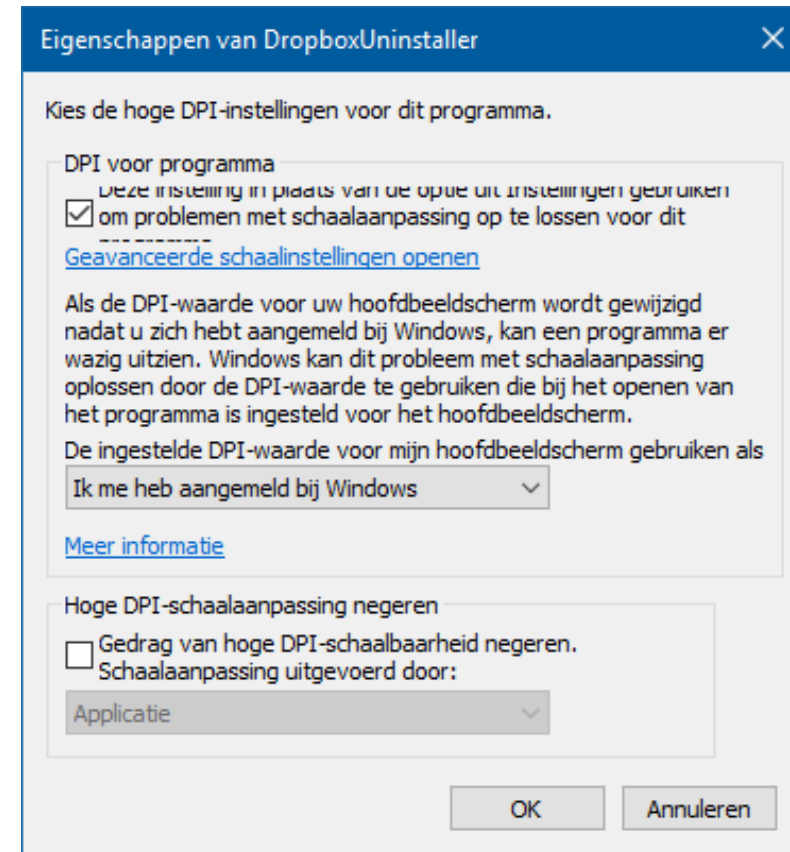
Eigenschappen van DropboxUninstaller

Kies de hoge DPI-instellingen voor dit programma.

DPI voor programma

Deze instelling in plaats van de optie uit Instellingen gebruiken om problemen met schaalaanpassing op te lossen voor dit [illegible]

Geavanceerde schaalinstellingen openen

Als de DPI-waarde voor uw hoofdbeeldscherm wordt gewijzigd nadat u zich hebt aangemeld bij Windows, kan een programma er wazig uitzien. Windows kan dit probleem met schaalaanpassing oplossen door de DPI-waarde te gebruiken die bij het openen van het programma is ingesteld voor het hoofdbeeldscherm.

De ingestelde DPI-waarde voor mijn hoofdbeeldscherm gebruiken als

Ik me heb aangemeld bij Windows

Meer informatie

Hoge DPI-schaalaanpassing negeren

Gedrag van hoge DPI-schaalbaarheid negeren. Schaalaanpassing uitgevoerd door:

Applicatie

OK

Annuleren